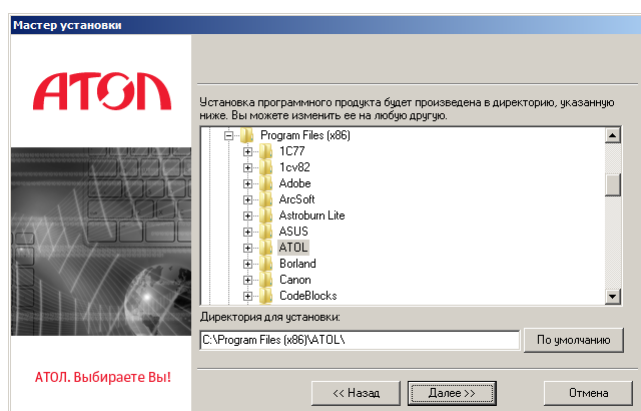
Мастер установки

АТОЛ

АТОЛ. Выбираете Вы!

Установка программного продукта будет произведена в директорию, указанную ниже. Вы можете изменить ее на любую другую.

Program Files (x86)
1C77
1cv82
Adobe
ArcSoft
Astroburn Lite
ASUS
ATOL
Borland
Canon
CodeBlocks

Директория для установки:
C:\Program Files (x86)\ATOL\
По умолчанию

<< Назад
Далее >>
Отмена